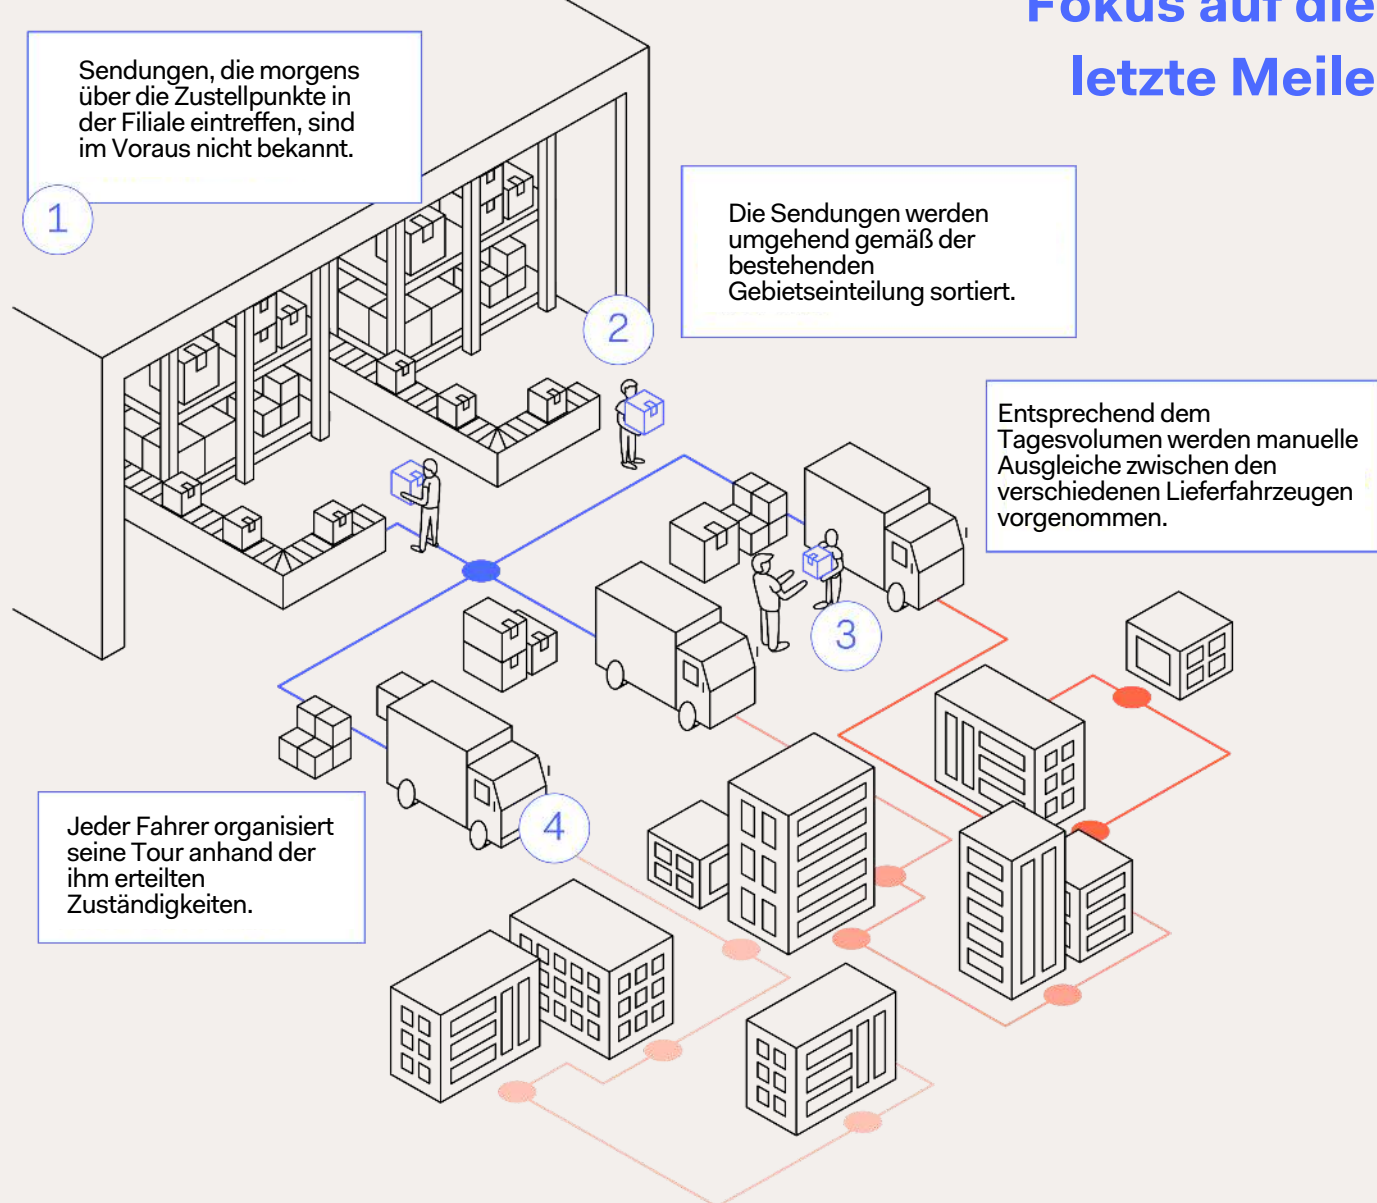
Fokus auf die letzte Meile

Sendungen, die morgens über die Zustellpunkte in der Filiale eintreffen, sind im Voraus nicht bekannt.

1

Die Sendungen werden umgehend gemäß der bestehenden Gebietseinteilung sortiert.

2

Entsprechend dem Tagesvolumen werden manuelle Ausgleiche zwischen den verschiedenen Lieferfahrzeugen vorgenommen.

3

Jeder Fahrer organisiert seine Tour anhand der ihm erteilten Zuständigkeiten.

4